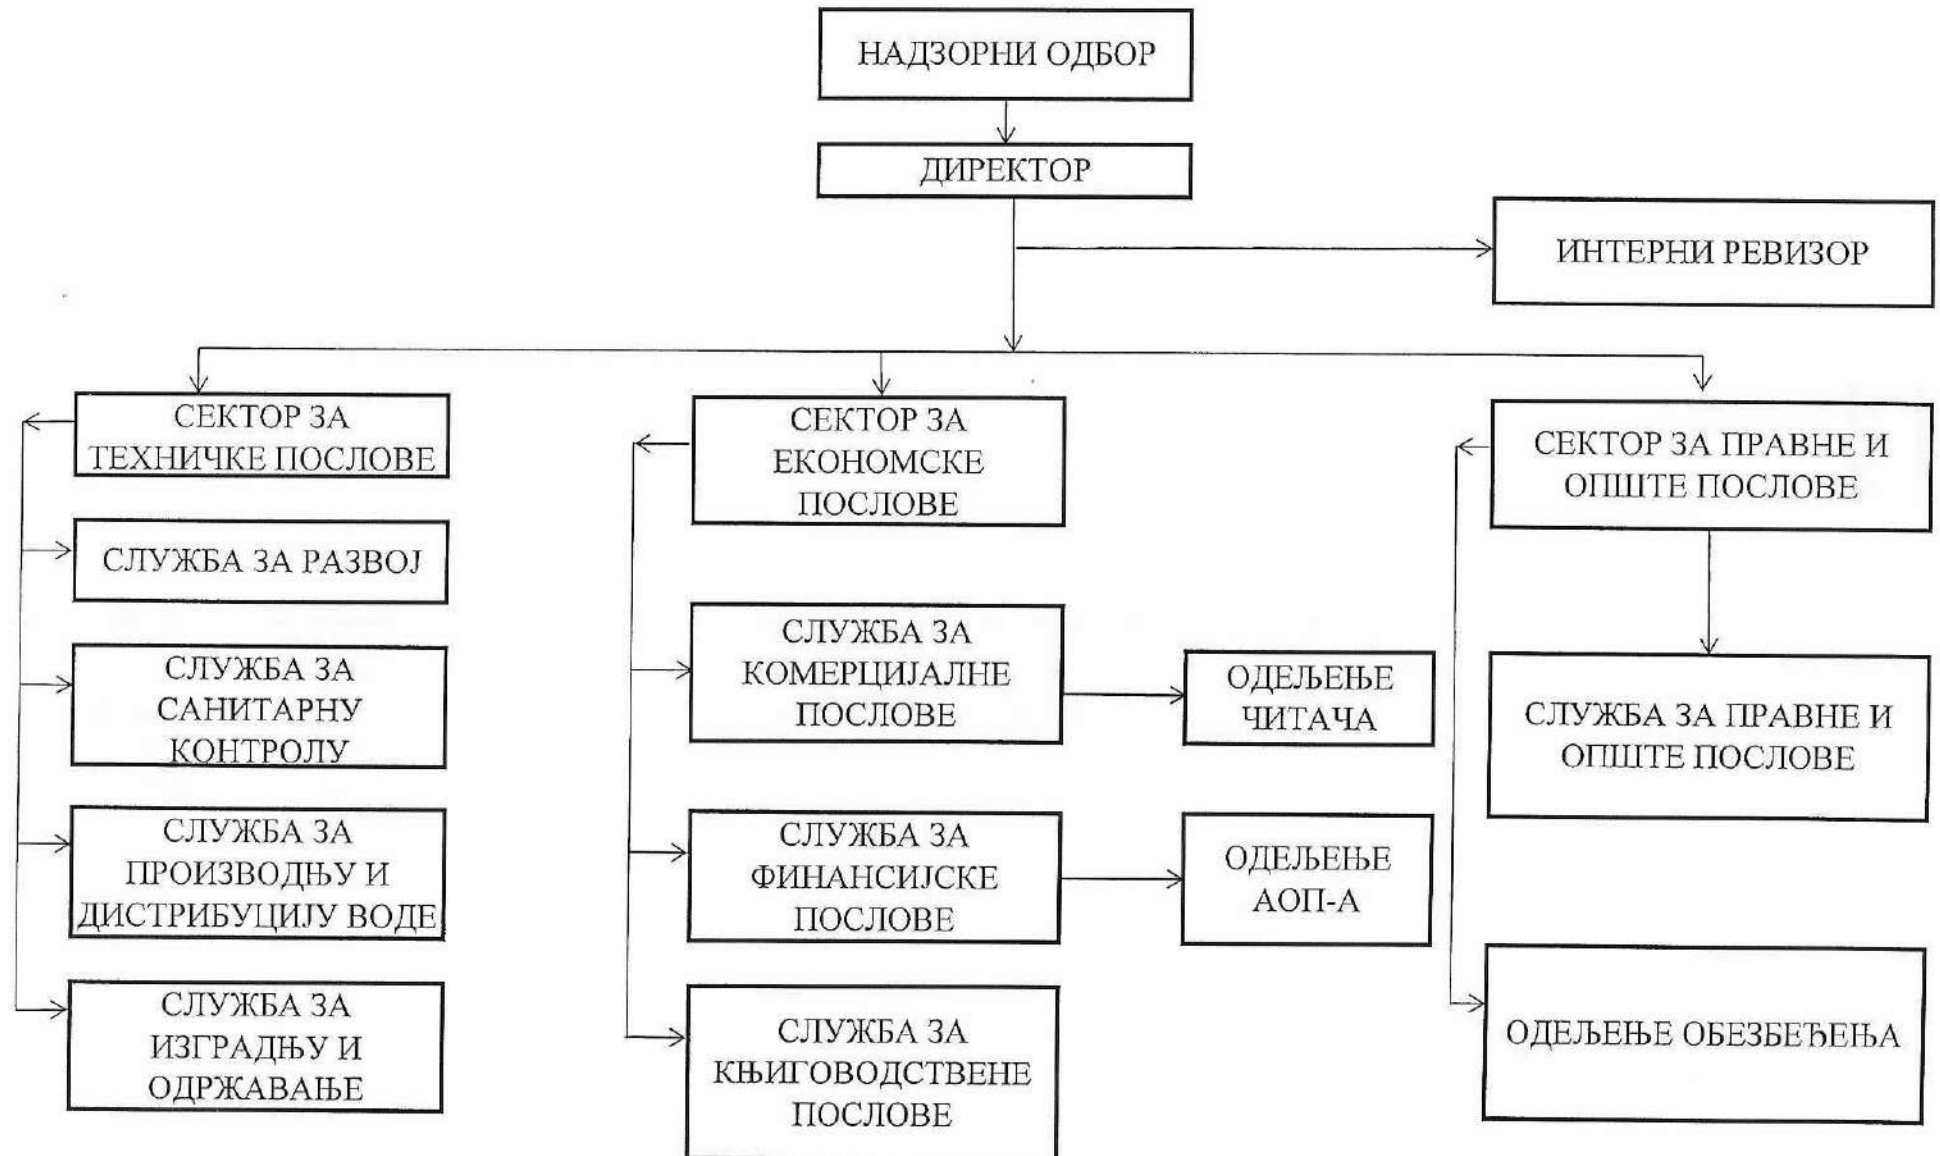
НАДЗОРНИ ОДБОР

ДИРЕКТОР

ИНТЕРНИ РЕВИЗОР

СЕКТОР ЗА ТЕХНИЧКЕ ПОСЛОВЕ

СЛУЖБА ЗА РАЗВОЈ

СЛУЖБА ЗА САНИТАРНУ КОНТРОЛУ

СЛУЖБА ЗА ПРОИЗВОДЊУ И ДИСТРИБУЦИЈУ ВОДЕ

СЛУЖБА ЗА ИЗГРАДЊУ И ОДРЖАВАЊЕ

СЕКТОР ЗА ЕКОНОМСКЕ ПОСЛОВЕ

СЛУЖБА ЗА КОМЕРЦИЈАЛНЕ ПОСЛОВЕ

ОДЕЉЕЊЕ ЧИТАЧА

СЛУЖБА ЗА ФИНАНСИЈСКЕ ПОСЛОВЕ

ОДЕЉЕЊЕ АОП-А

СЛУЖБА ЗА КЊИГОВОДСТВЕНЕ ПОСЛОВЕ

СЕКТОР ЗА ПРАВНЕ И ОПШТЕ ПОСЛОВЕ

СЛУЖБА ЗА ПРАВНЕ И ОПШТЕ ПОСЛОВЕ

ОДЕЉЕЊЕ ОБЕЗБЕЂЕЊА